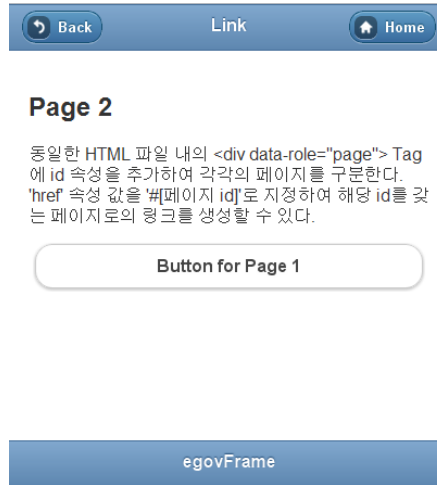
Back

Link

Home

Page 2

동일한 HTML 파일 내의 <div data-role="page"> Tag에 id 속성을 추가하여 각각의 페이지를 구분한다. 'href' 속성 값을 '#[페이지 id]'로 지정하여 해당 id를 갖는 페이지로의 링크를 생성할 수 있다.

Button for Page 1

egovFrame